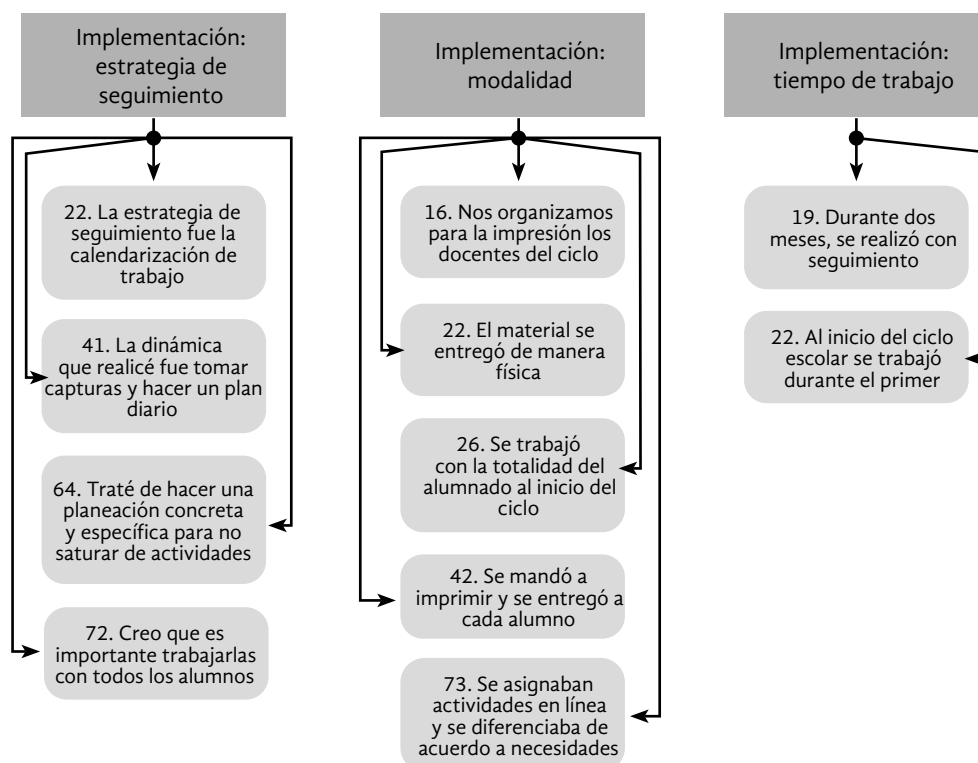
Implementación: estrategia de seguimiento

22. La estrategia de seguimiento fue la calendarización de trabajo

41. La dinámica que realicé fue tomar capturas y hacer un plan diario

64. Traté de hacer una planeación concreta y específica para no saturar de actividades

72. Creo que es importante trabajarlas con todos los alumnos

Implementación: modalidad

16. Nos organizamos para la impresión los docentes del ciclo

22. El material se entregó de manera física

26. Se trabajó con la totalidad del alumnado al inicio del ciclo

42. Se mandó a imprimir y se entregó a cada alumno

73. Se asignaban actividades en línea y se diferenciaba de acuerdo a necesidades

Implementación: tiempo de trabajo

19. Durante dos meses, se realizó con seguimiento

22. Al inicio del ciclo escolar se trabajó durante el primer